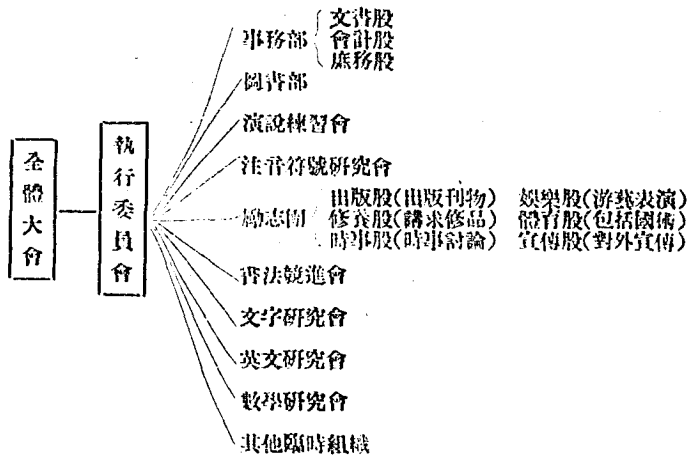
全體大會

執行委員會

事務部
文書股
會計股
庶務股

圖書部

演說練習會

注音符號研究會

勵志團
出版股(出版刊物)
修養股(講求修品)
時事股(時事討論)
娛樂股(游藝表演)
體育股(包括國術)
宣傳股(對外宣傳)

書法競進會

文字研究會

英文研究會

數學研究會

其他臨時組織